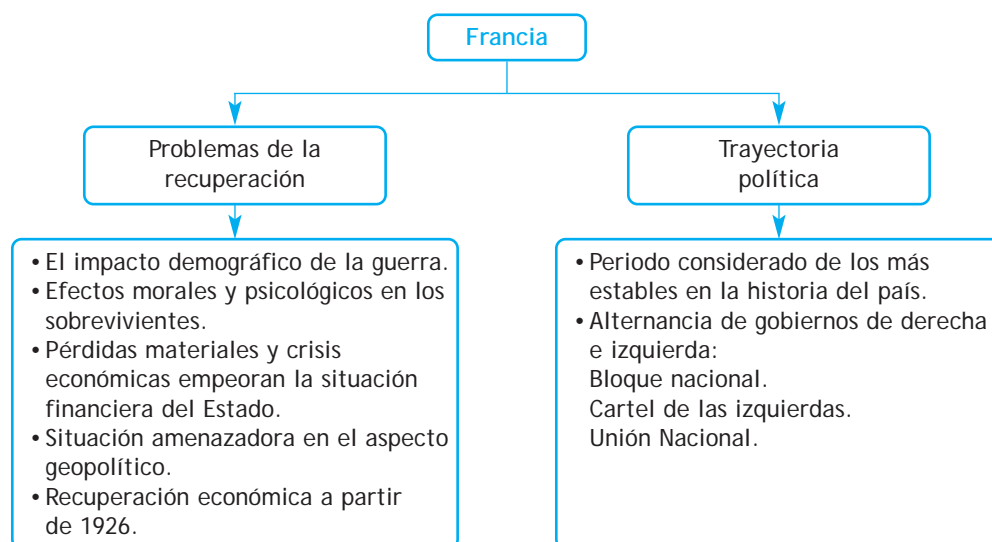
Francia

Problemas de la recuperación

Trayectoria política

• El impacto demográfico de la guerra.
• Efectos morales y psicológicos en los sobrevivientes.
• Pérdidas materiales y crisis económicas empeoran la situación financiera del Estado.
• Situación amenazadora en el aspecto geopolítico.
• Recuperación económica a partir de 1926.

• Periodo considerado de los más estables en la historia del país.
• Alternancia de gobiernos de derecha e izquierda:
Bloque nacional.
Cartel de las izquierdas.
Unión Nacional.